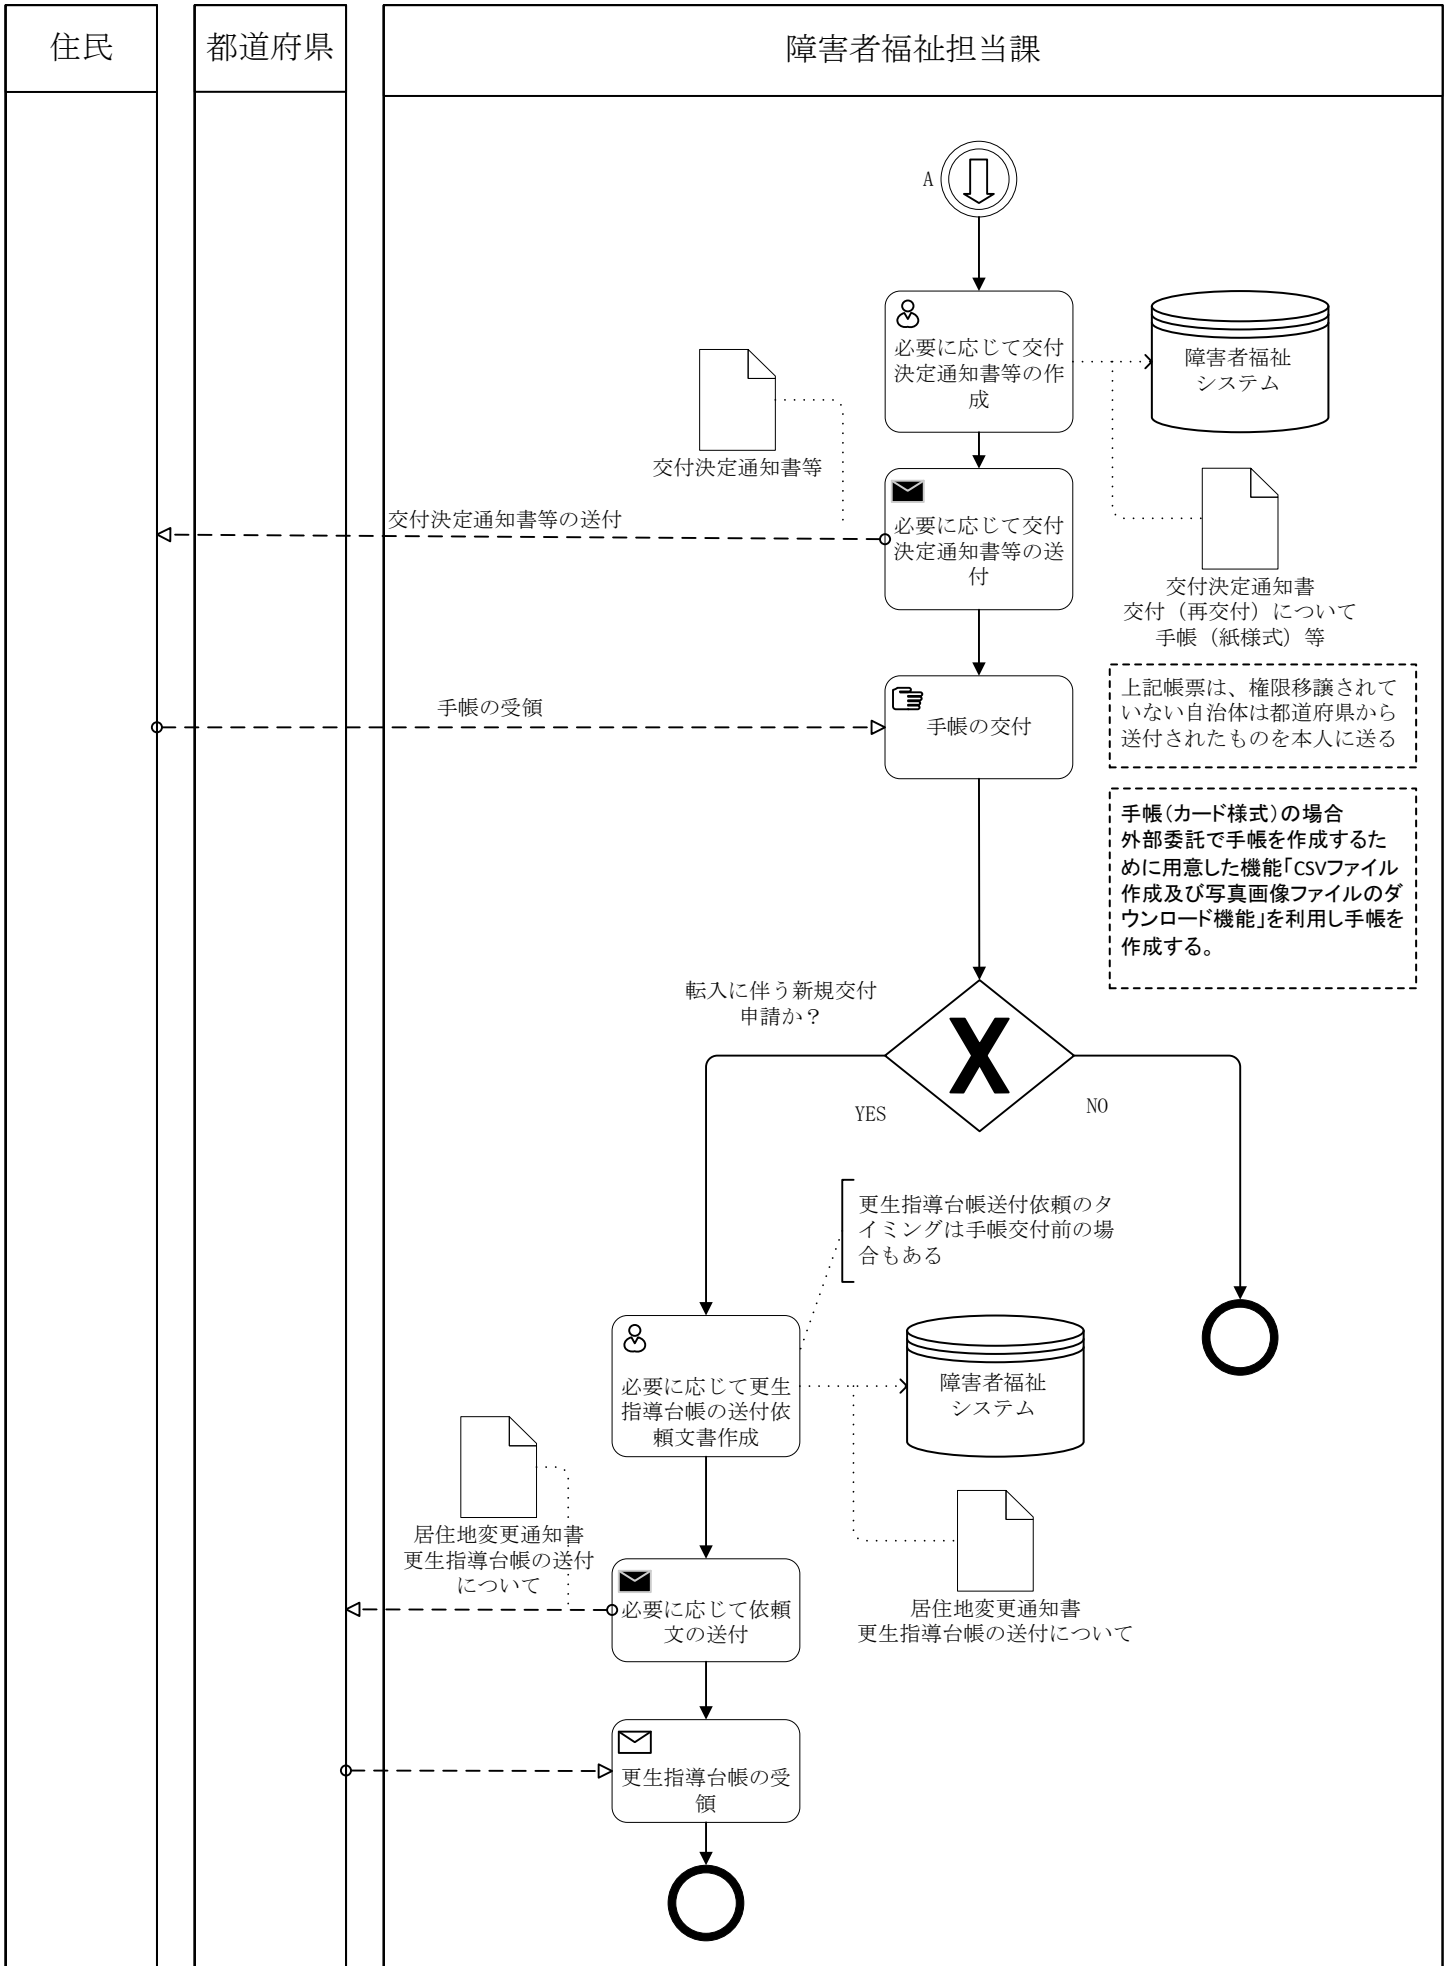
住民

都道府県

障害者福祉担当課

A

必要に応じて交付決定通知書等の作成

障害者福祉システム

交付決定通知書等

交付決定通知書等の送付

必要に応じて交付決定通知書等の送付

交付決定通知書
交付（再交付）について
手帳（紙様式）等

上記帳票は、権限移譲されていない自治体は都道府県から送付されたものを本人に送る

手帳の受領

手帳の交付

手帳（カード様式）の場合
外部委託で手帳を作成するために用意した機能「CSVファイル作成及び写真画像ファイルのダウンロード機能」を利用し手帳を作成する。

転入に伴う新規交付申請か？

YES

NO

更生指導台帳送付依頼のタイミングは手帳交付前の場合もある

必要に応じて更生指導台帳の送付依頼文書作成

障害者福祉システム

居住地変更通知書
更生指導台帳の送付について

必要に応じて依頼文の送付

居住地変更通知書
更生指導台帳の送付について

更生指導台帳の受領